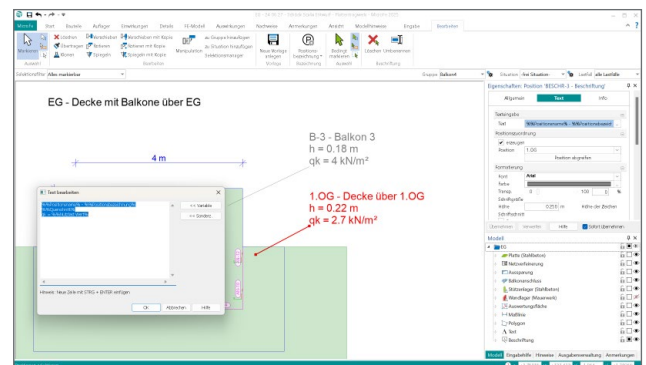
Werkzeuge Start Bauteile Auflager Einwirkungen Details FE-Modell Auswertungen Nachweise Anmerkungen Ansicht Modellhinweise Ergebnis Bearbeiten

Markieren Löschen Verschieben Drehen Spiegeln Verschieben mit Kopie Rotieren mit Kopie Spiegeln mit Kopie Manipulator Neue Vorlage anlegen Positions-bezeichnung Bedingt markieren Löschen Umbenennen

Auswahl Bearbeiten Vorlage Bezeichnung Auswahl Beschriftung

Gruppe Balkone Situation Situation Lastfall alle Lastfälle

EG - Decke mit Balkone über EG

4 m

B-3 - Balkon 3
h = 0.18 m
qk = 4 kN/m²

1.OG - Decke über 1.OG
h = 0.22 m
qk = 2.7 kN/m²

Text bearbeiten

<< Variable
<< Sonder...

Hinweis: Neue Zeile mit STRG + ENTER einfügen

OK Abbrechen Hilfe

Eigenschaften: Position 'BESCHR-1 - Beschriftung'

Allgemein Text Info

Textangaben
Text
Positionsanordnung
Position
Position abgreifen
Formatierung
Font Arial
Farbe
Transp. 0 100 %
Schriftgröße
Höhe Höhe der Zeichen

Übernehmen Hilfe Sofort übernehmen

Modell
EG
Platte (Stabilisation)
Netzverfeinerung
Aussparung
Balkonanschluss
Stützenlager (Stabilisation)
Wandlager (Mauerwerk)
Auswertungsfläche
Maßlinie
Polygon
Text
Beschriftung

Modell Eingabehilfe Hinweise Ausgabenverwaltung Anmerkungen